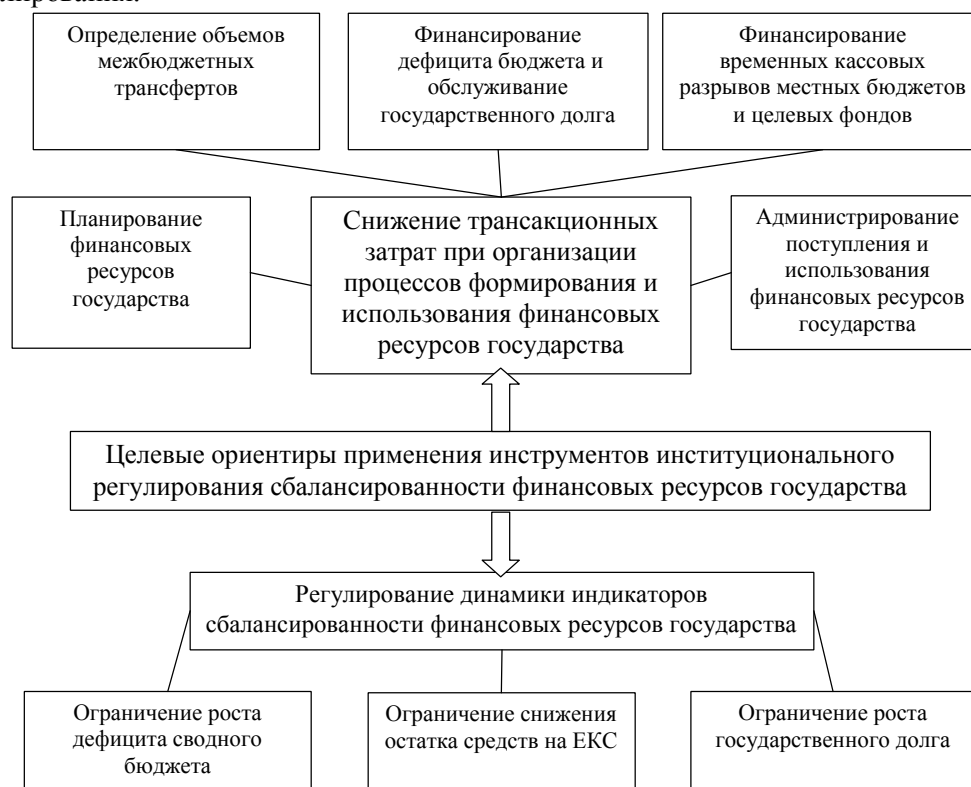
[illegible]лирования.

Определение объемов межбюджетных трансфертов

Финансирование дефицита бюджета и обслуживание государственного долга

Финансирование временных кассовых разрывов местных бюджетов и целевых фондов

Планирование финансовых ресурсов государства

Снижение трансакционных затрат при организации процессов формирования и использования финансовых ресурсов государства

Администрирование поступления и использования финансовых ресурсов государства

Целевые ориентиры применения инструментов институционального регулирования сбалансированности финансовых ресурсов государства

Регулирование динамики индикаторов сбалансированности финансовых ресурсов государства

Ограничение роста дефицита сводного бюджета

Ограничение снижения остатка средств на ЕКС

Ограничение роста государственного долга